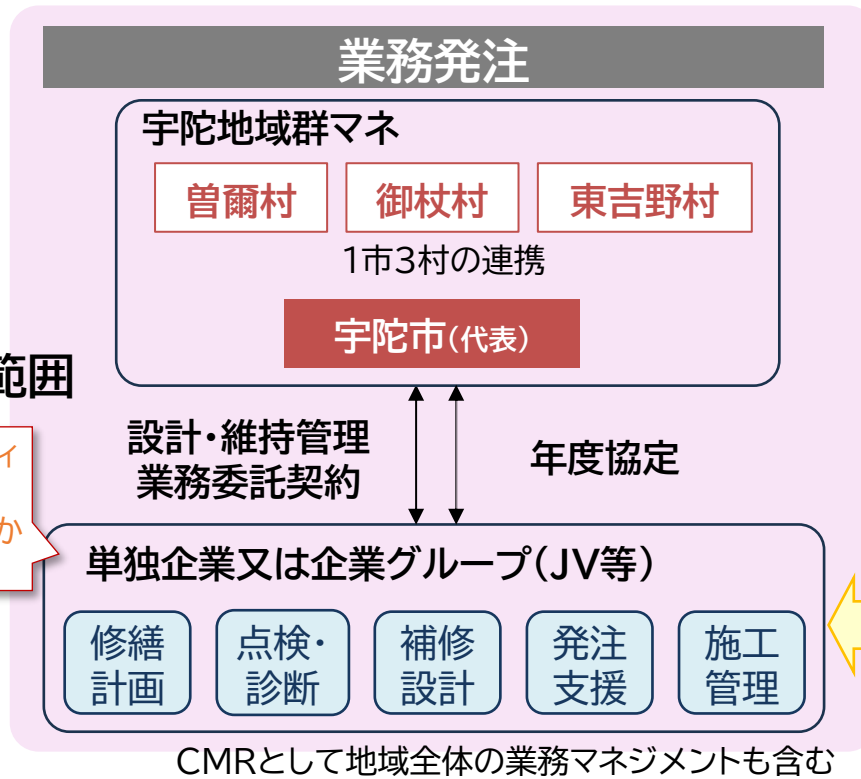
業務発注

宇陀地域群マネ

曽爾村
御杖村
東吉野村

1市3村の連携

宇陀市(代表)

範囲

ィ

か

設計・維持管理
業務委託契約

年度協定

単独企業又は企業グループ(JV等)

修繕計画
点検・診断
補修設計
発注支援
施工管理

CMRとして地域全体の業務マネジメントも含む